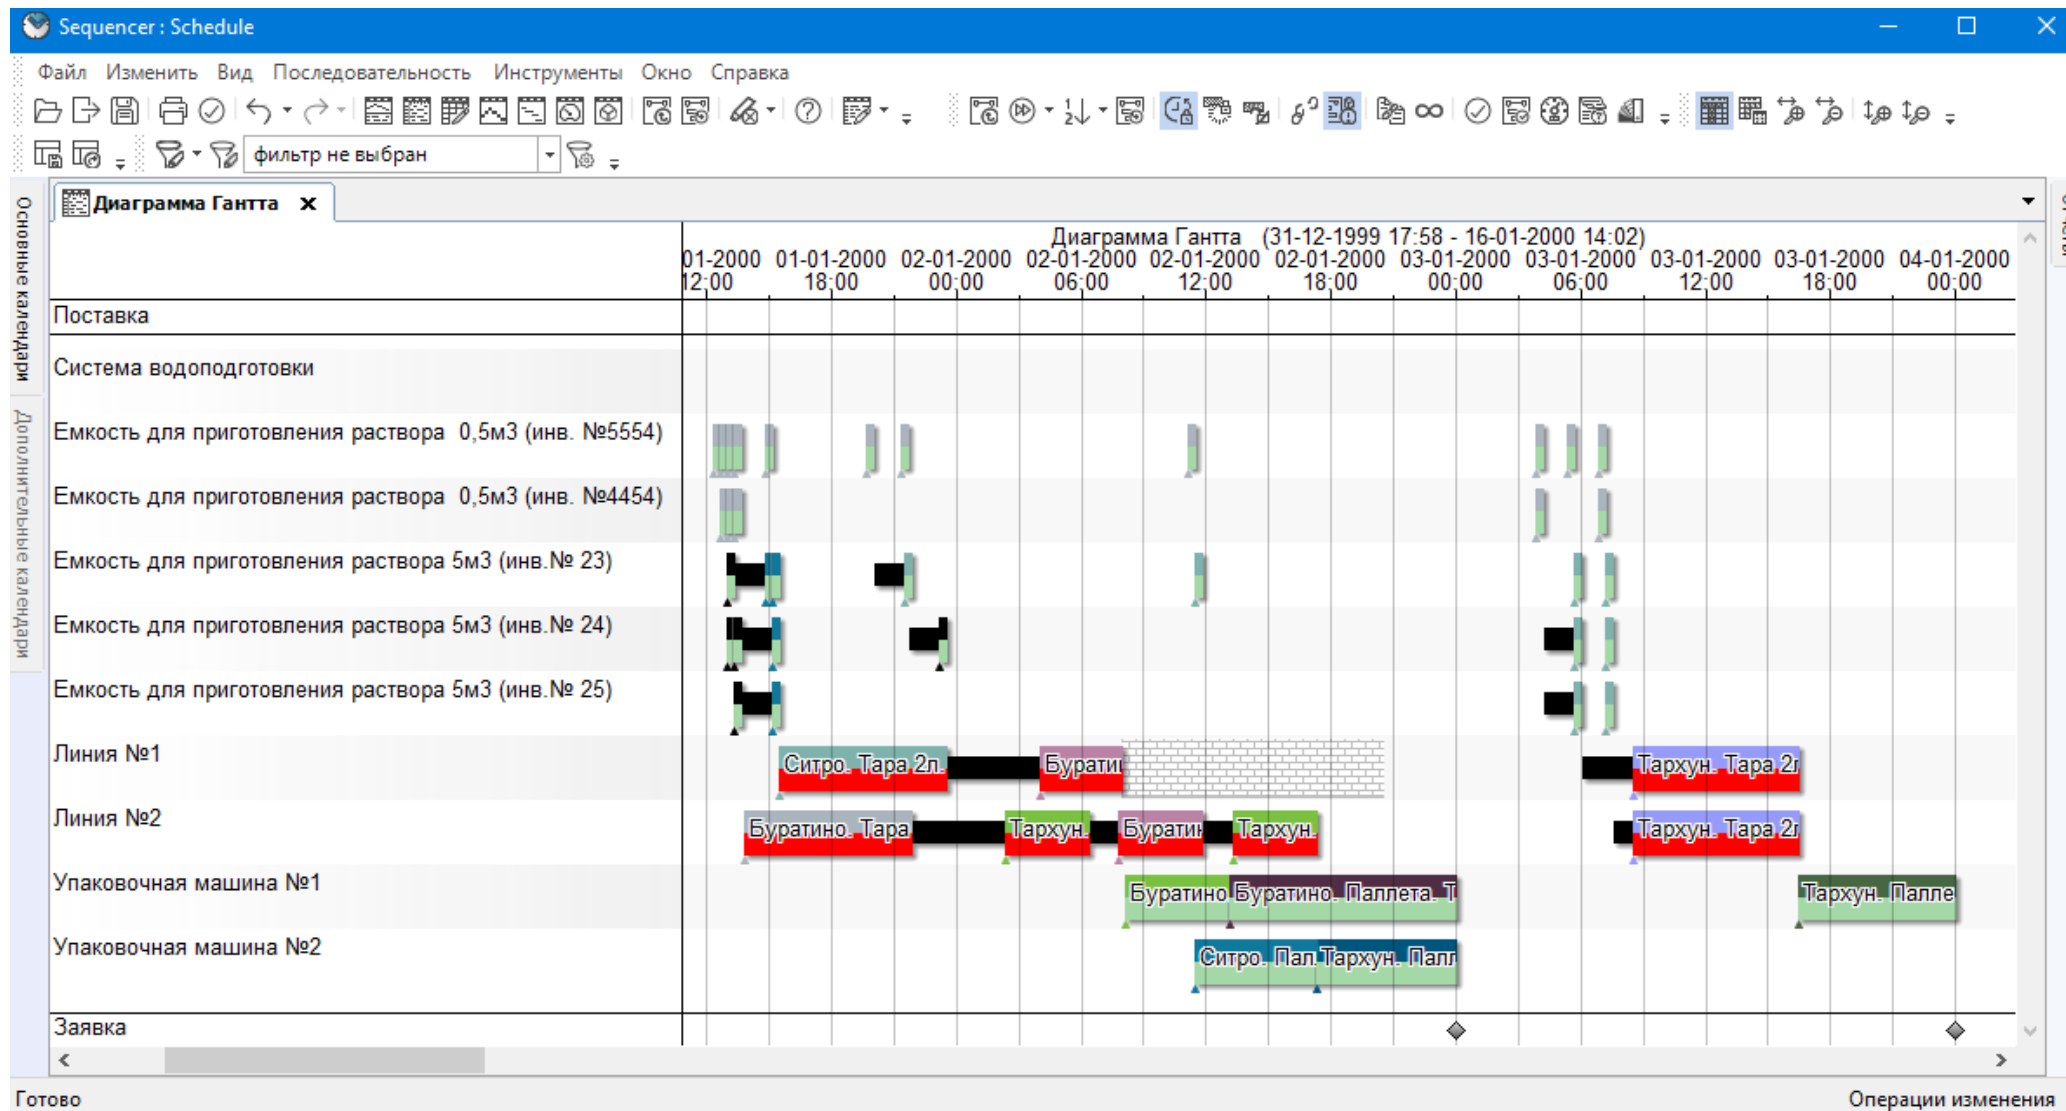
Sequencer : Schedule

Файл Изменить Вид Последовательность Инструменты Окно Справка

фильтр не выбран

Основные календари
Дополнительные календари

Диаграмма Гантта

Диаграмма Гантта (31-12-1999 17:58 - 16-01-2000 14:02)

01-2000 12:00 | 01-01-2000 18:00 | 02-01-2000 00:00 | 02-01-2000 06:00 | 02-01-2000 12:00 | 02-01-2000 18:00 | 03-01-2000 00:00 | 03-01-2000 06:00 | 03-01-2000 12:00 | 03-01-2000 18:00 | 04-01-2000 00:00

Поставка
Система водоподготовки
Емкость для приготовления раствора 0,5м3 (инв. №5554)
Емкость для приготовления раствора 0,5м3 (инв. №4454)
Емкость для приготовления раствора 5м3 (инв.№ 23)
Емкость для приготовления раствора 5м3 (инв.№ 24)
Емкость для приготовления раствора 5м3 (инв.№ 25)
Линия №1
Ситро. Тара 2л.
Бурати
Тархун. Тара 2л
Линия №2
Буратино. Тара
Тархун.
Буратин
Тархун.
Тархун. Тара 2л
Упаковочная машина №1
Буратино
Буратино. Паллета. Т
Тархун. Палле
Упаковочная машина №2
Ситро. Пал.
Тархун. Палл
Заявка

Готово
Операции изменения